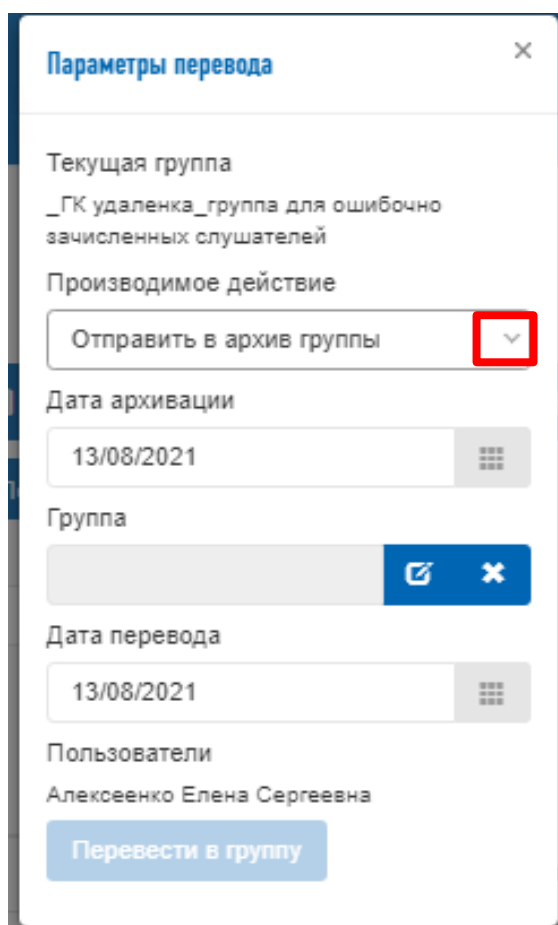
Параметры перевода

×

Текущая группа

_ГК удаленка_группа для ошибочно зачисленных слушателей

Производимое действие

Отправить в архив группы

Дата архивации

13/08/2021

Группа

Дата перевода

13/08/2021

Пользователи

Алексеенко Елена Сергеевна

Перевести в группу